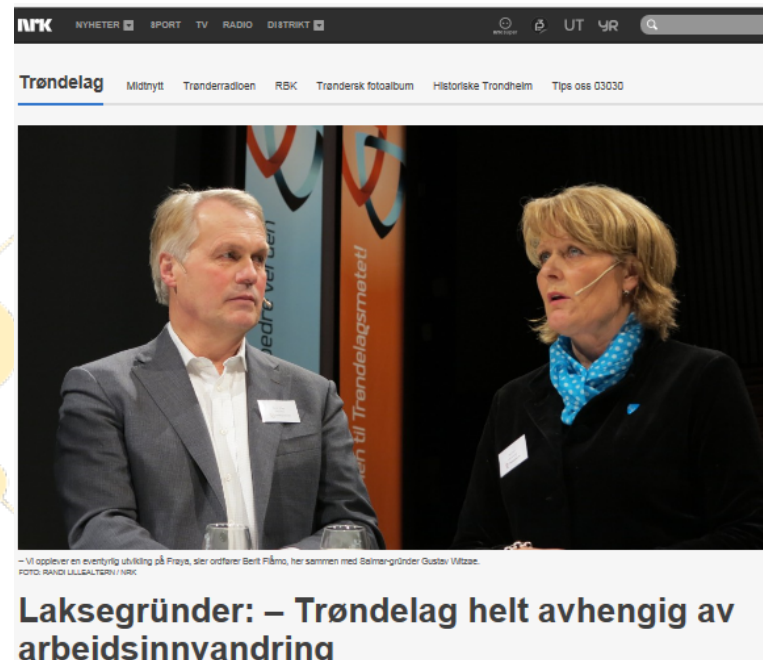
NRK NYHETER SPORT TV RADIO DISTRIKT UT YR

Trøndelag Midtnytt Trønderradioen RBK Trøndersk fotoalbum Historiske Trondheim Tips oss 03030

edre verden

en til Trøndelagsmøtet!

– Vi opplever en eventyrlig utvikling på Frøya, sier ordfører Berit Flåmo, her sammen med Salmar-gründer Gustav Witzøe.
FOTO: RANDI LILLEALTERN / NRK

Laksegründer: – Trøndelag helt avhengig av arbeidsinnvandring